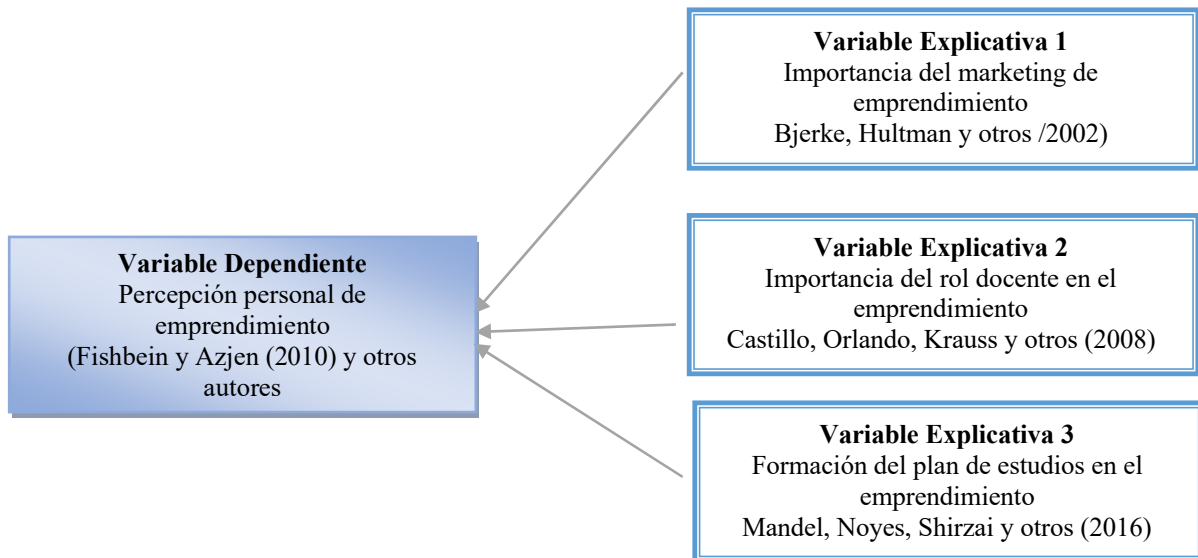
**Variable Dependiente**
Percepción personal de emprendimiento
(Fishbein y Azjen (2010) y otros autores

**Variable Explicativa 1**
Importancia del marketing de emprendimiento
Bjerke, Hultman y otros /2002)

**Variable Explicativa 2**
Importancia del rol docente en el emprendimiento
Castillo, Orlando, Krauss y otros (2008)

**Variable Explicativa 3**
Formación del plan de estudios en el emprendimiento
Mandel, Noyes, Shirzai y otros (2016)